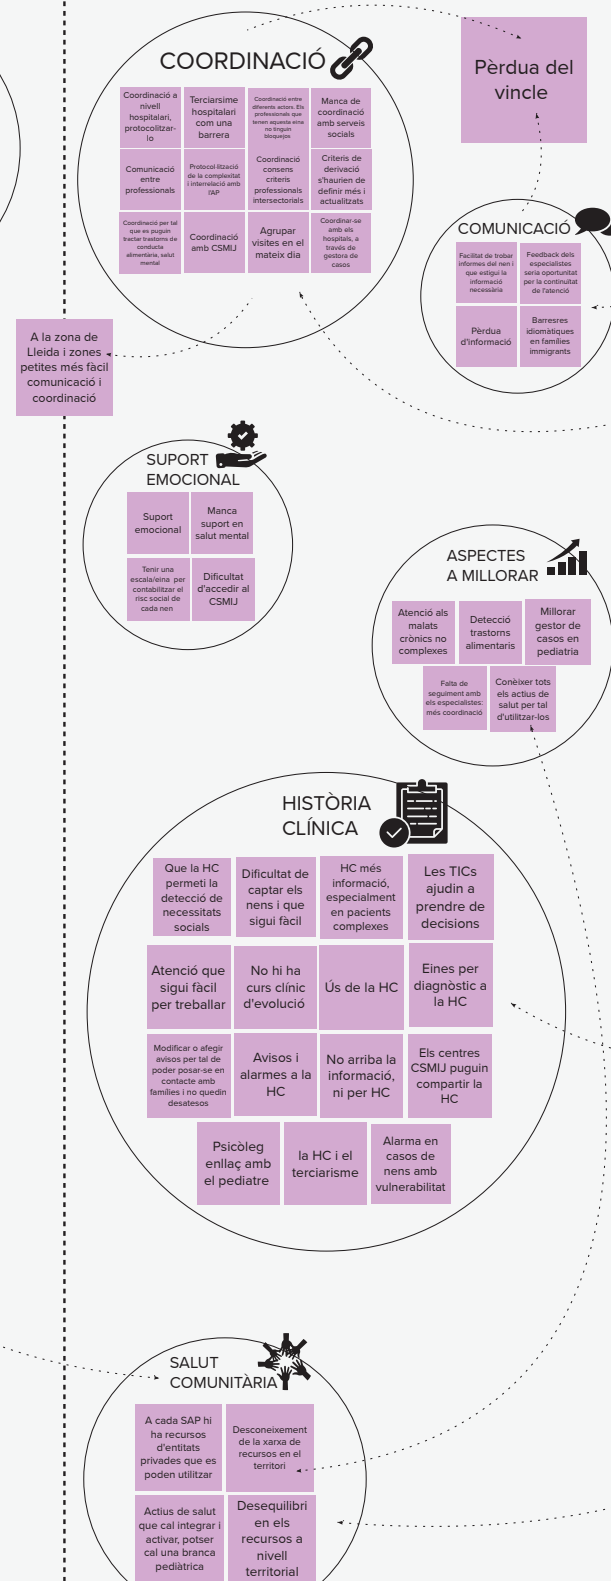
COORDINACIÓ

Coordinació a nivell hospitalari, protocolitzar-lo

Terciarisme hospitalari com una barrera

Coordinació entre diferents actors. Els professionals que tenen aquesta eina no tinguin bloquejos

Manca de coordinació amb serveis socials

Comunicació entre professionals

Protocol·lització de la complexitat i interrelació amb l'AP

Coordinació consens criteris professionals intersectorials

Criteris de derivació s'haurien de definir més i actualitzats

Coordinació per tal que es puguin tractar trastorns de conducta alimentària, salut mental

Coordinació amb CSMIJ

Agrupar visites en el mateix dia

Coordinar-se amb els hospitals, a través de gestora de casos

Pèrdua del vincle

COMUNICACIÓ

Facilitat de trobar informes del nen i que estigui la informació necessària

Feedback dels especialistes seria oportunitat per la continuïtat de l'atenció

Pèrdua d'informació

Barreres idiomàtiques en famílies immigrants

A la zona de Lleida i zones petites més fàcil comunicació i coordinació

SUPORT EMOCIONAL

Suport emocional

Manca suport en salut mental

Tenir una escala/eina per contabilitzar el risc social de cada nen

Dificultat d'accedir al CSMIJ

ASPECTES A MILLORAR

Atenció als malats crònics no complexes

Detecció trastorns alimentaris

Millorar gestor de casos en pediatria

Falta de seguiment amb els especialistes: més coordinació

Conèixer tots els actius de salut per tal d'utilitzar-los

HISTÒRIA CLÍNICA

Que la HC permeti la detecció de necessitats socials

Dificultat de captar els nens i que sigui fàcil

HC més informació, especialment en pacients complexes

Les TICs ajudin a prendre de decisions

Atenció que sigui fàcil per treballar

No hi ha curs clínic d'evolució

Ús de la HC

Eines per diagnòstic a la HC

Modificar o afegir avisos per tal de poder posar-se en contacte amb famílies i no quedin desatesos

Avisos i alarmes a la HC

No arriba la informació, ni per HC

Els centres CSMIJ puguin compartir la HC

Psicòleg enllaç amb el pediatre

la HC i el terciarisme

Alarma en casos de nens amb vulnerabilitat

SALUT COMUNITÀRIA

A cada SAP hi ha recursos d'entitats privades que es poden utilitzar

Desconeixement de la xarxa de recursos en el territori

Actius de salut que cal integrar i activar, potser cal una branca pediàtrica

Desequilibri en els recursos a nivell territorial